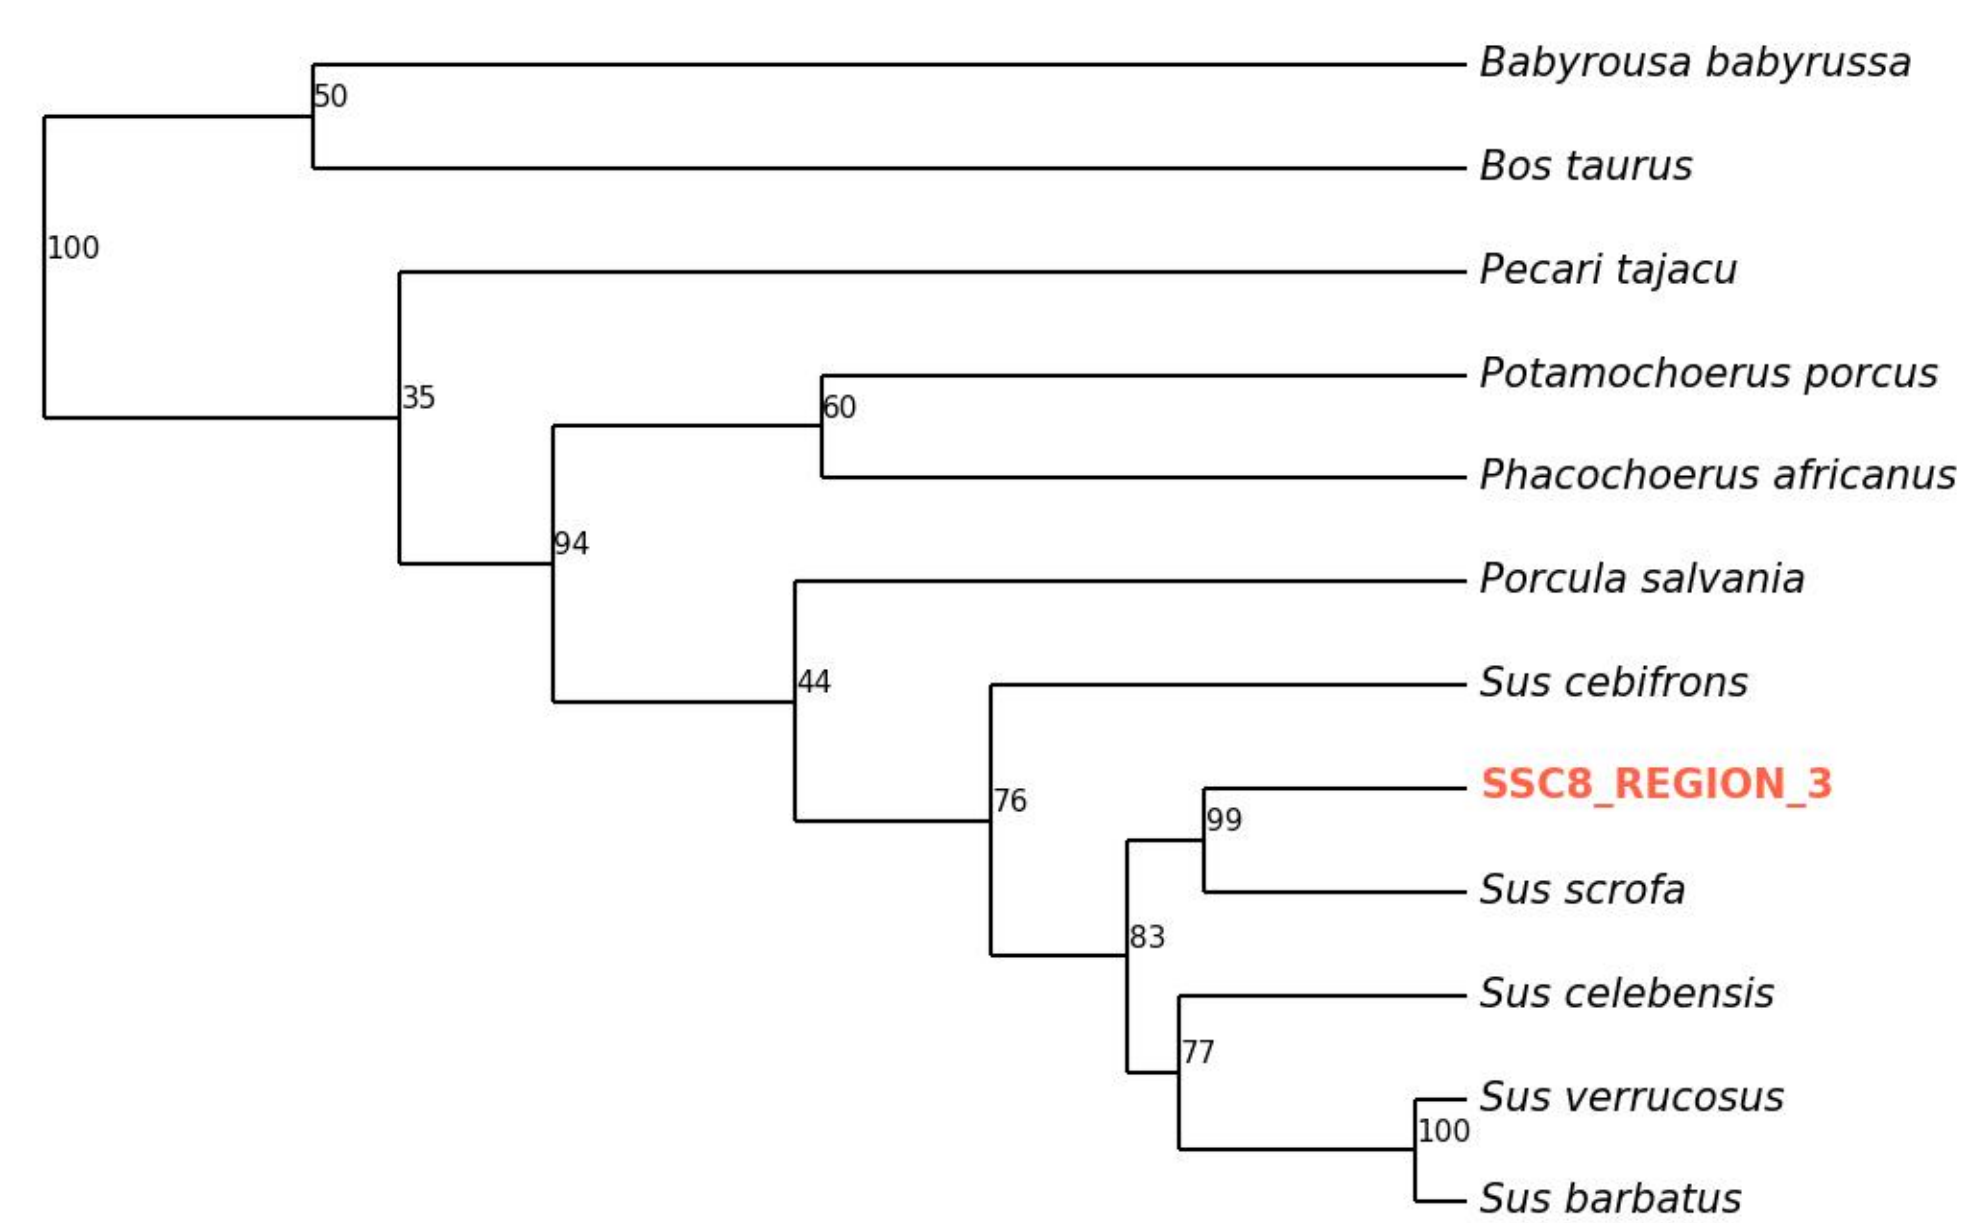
Babyrousa babyrussa
50
Bos taurus
100
Pecari tajacu
Potamochoerus porcus
35
60
Phacochoerus africanus
94
Porcula salvania
44
Sus cebifrons
SSC8_REGION_3
76
99
Sus scrofa
83
Sus celebensis
77
Sus verrucosus
100
Sus barbatus